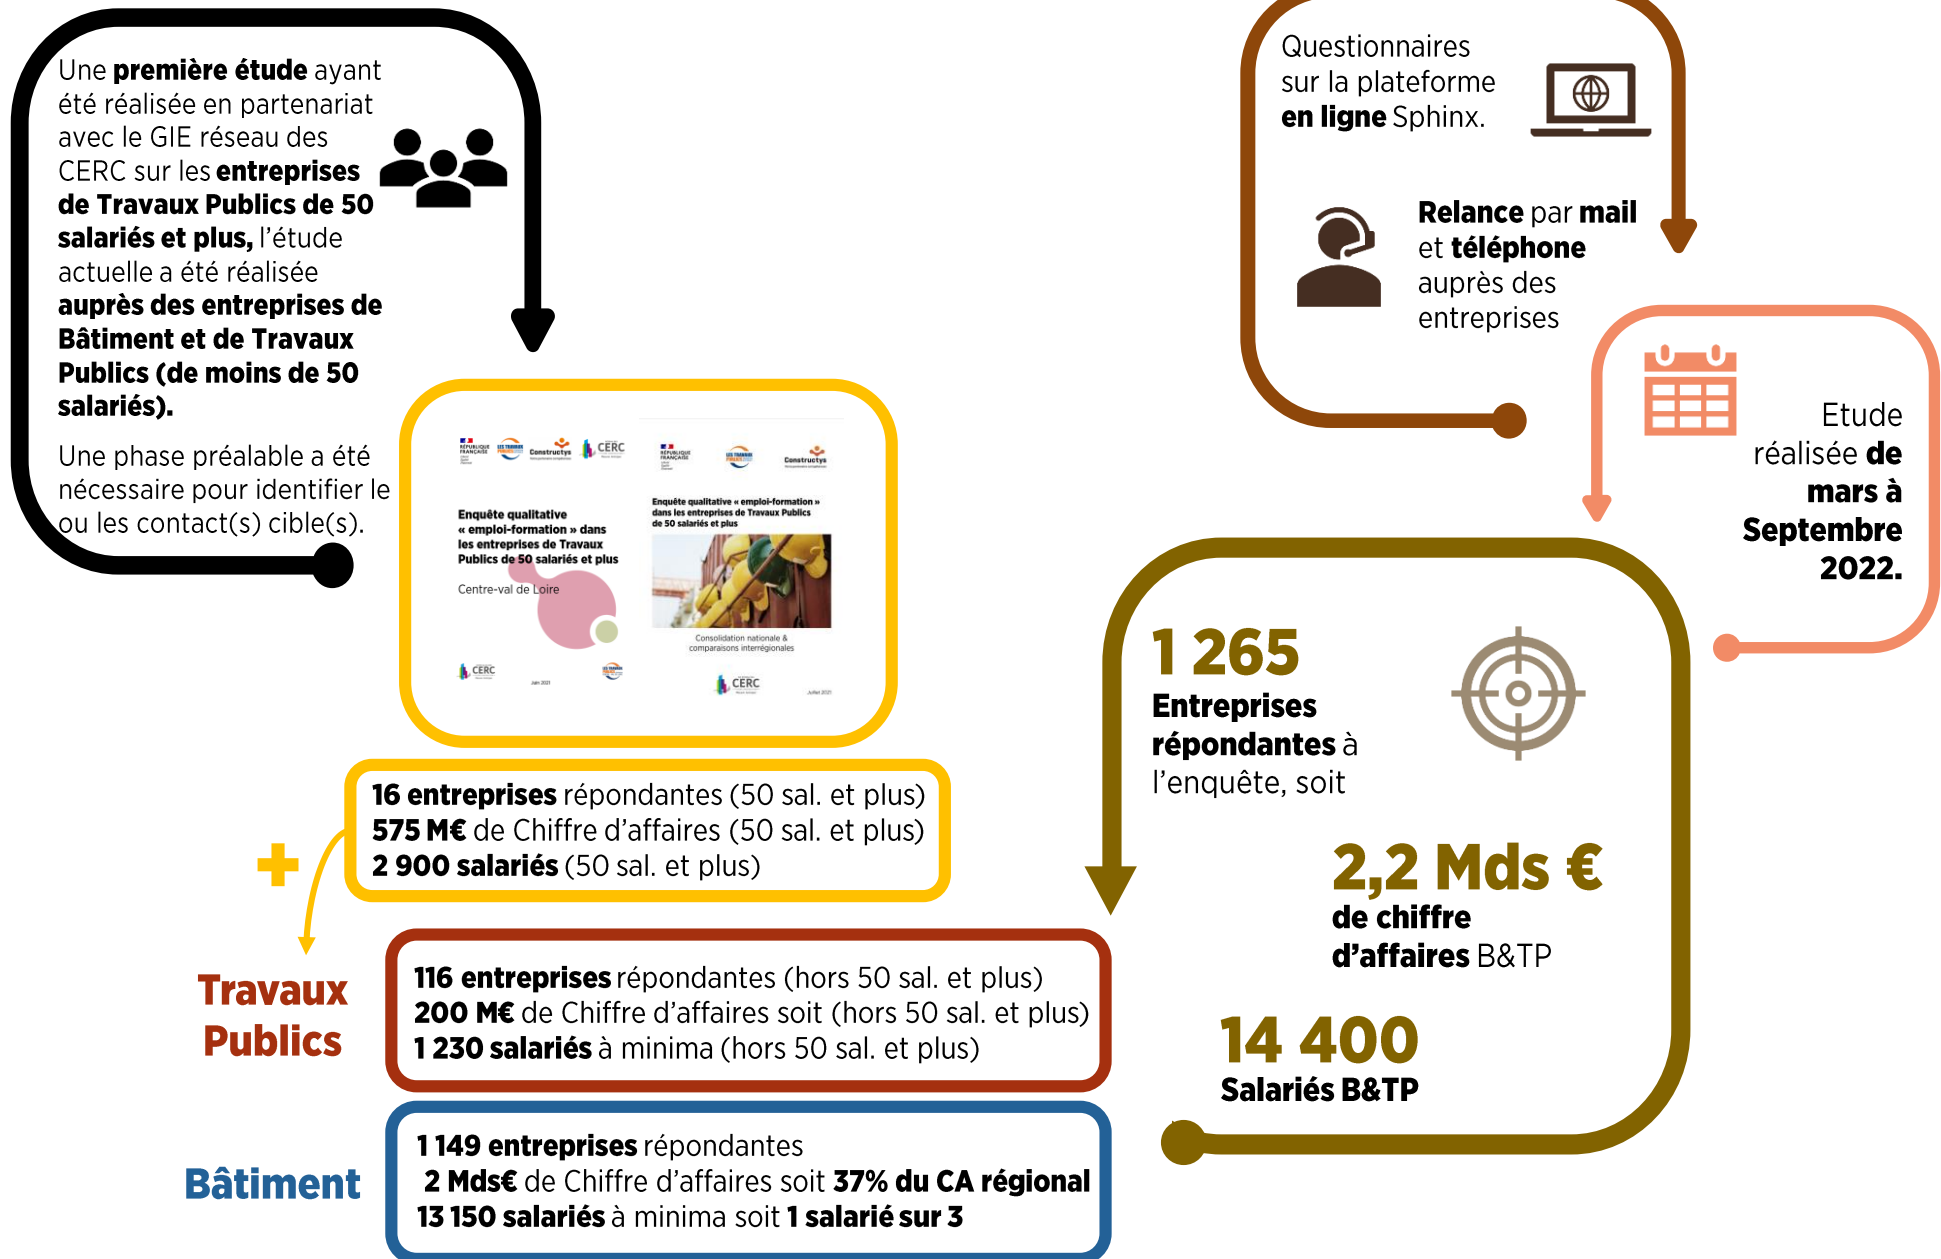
Une **première étude** ayant été réalisée en partenariat avec le GIE réseau des CERC sur les **entreprises de Travaux Publics de 50 salariés et plus,** l'étude actuelle a été réalisée **auprès des entreprises de Bâtiment et de Travaux Publics (de moins de 50 salariés).**

Une phase préalable a été nécessaire pour identifier le ou les contact(s) cible(s).

CERC Constructys

Enquête qualitative « emploi-formation » dans les entreprises de Travaux Publics de 50 salariés et plus

Centre-val de Loire

CERC

Enquête qualitative « emploi-formation » dans les entreprises de Travaux Publics de 50 salariés et plus

Consolidation nationale & comparaisons interrégionales

CERC

Questionnaires sur la plateforme **en ligne** Sphinx.

**Relance** par **mail** et **téléphone** auprès des entreprises

Etude réalisée **de mars à Septembre 2022.**

**1 265**
**Entreprises répondantes** à l'enquête, soit

**2,2 Mds €**
**de chiffre d'affaires** B&TP

**14 400**
**Salariés B&TP**

**16 entreprises** répondantes (50 sal. et plus)
**575 M€** de Chiffre d'affaires (50 sal. et plus)
**2 900 salariés** (50 sal. et plus)

+

**Travaux Publics**

**116 entreprises** répondantes (hors 50 sal. et plus)
**200 M€** de Chiffre d'affaires soit (hors 50 sal. et plus)
**1 230 salariés** à minima (hors 50 sal. et plus)

**Bâtiment**

**1 149 entreprises** répondantes
**2 Mds€** de Chiffre d'affaires soit **37% du CA régional**
**13 150 salariés** à minima soit **1 salarié sur 3**